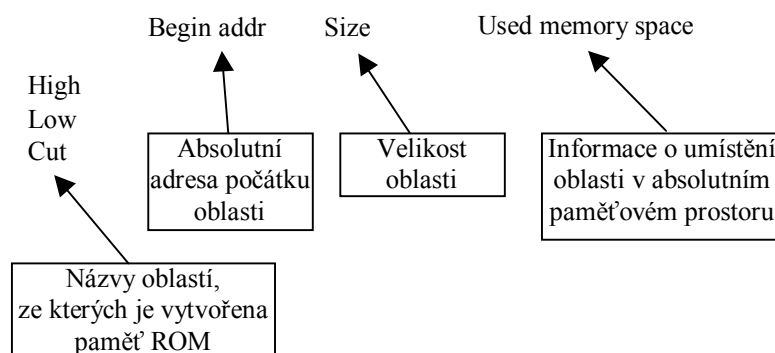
Begin addr Size Used memory space

High
Low
Cut

Absolutní adresa počátku oblasti

Velikost oblasti

Informace o umístění oblasti v absolutním paměťovém prostoru

Názvy oblastí, ze kterých je vytvořena paměť ROM